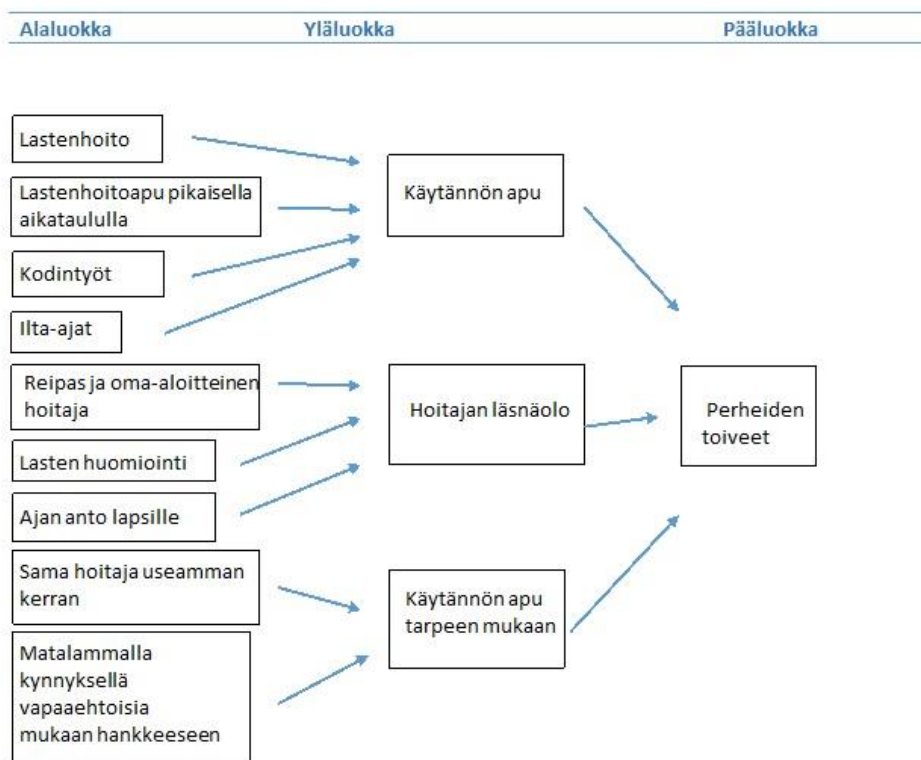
Alaluokka

Yläluokka

Pääluokka

Lastenhoito

Lastenhoitoapu pikaisella aikataululla

Kodintyöt

Ilta-ajat

Käytännön apu

Reipas ja oma-aloitteinen hoitaja

Lasten huomiointi

Ajan anto lapsille

Hoitajan läsnäolo

Perheiden toiveet

Sama hoitaja useamman kerran

Matalammalla kynnyksellä vapaaehtoisia mukaan hankkeeseen

Käytännön apu tarpeen mukaan